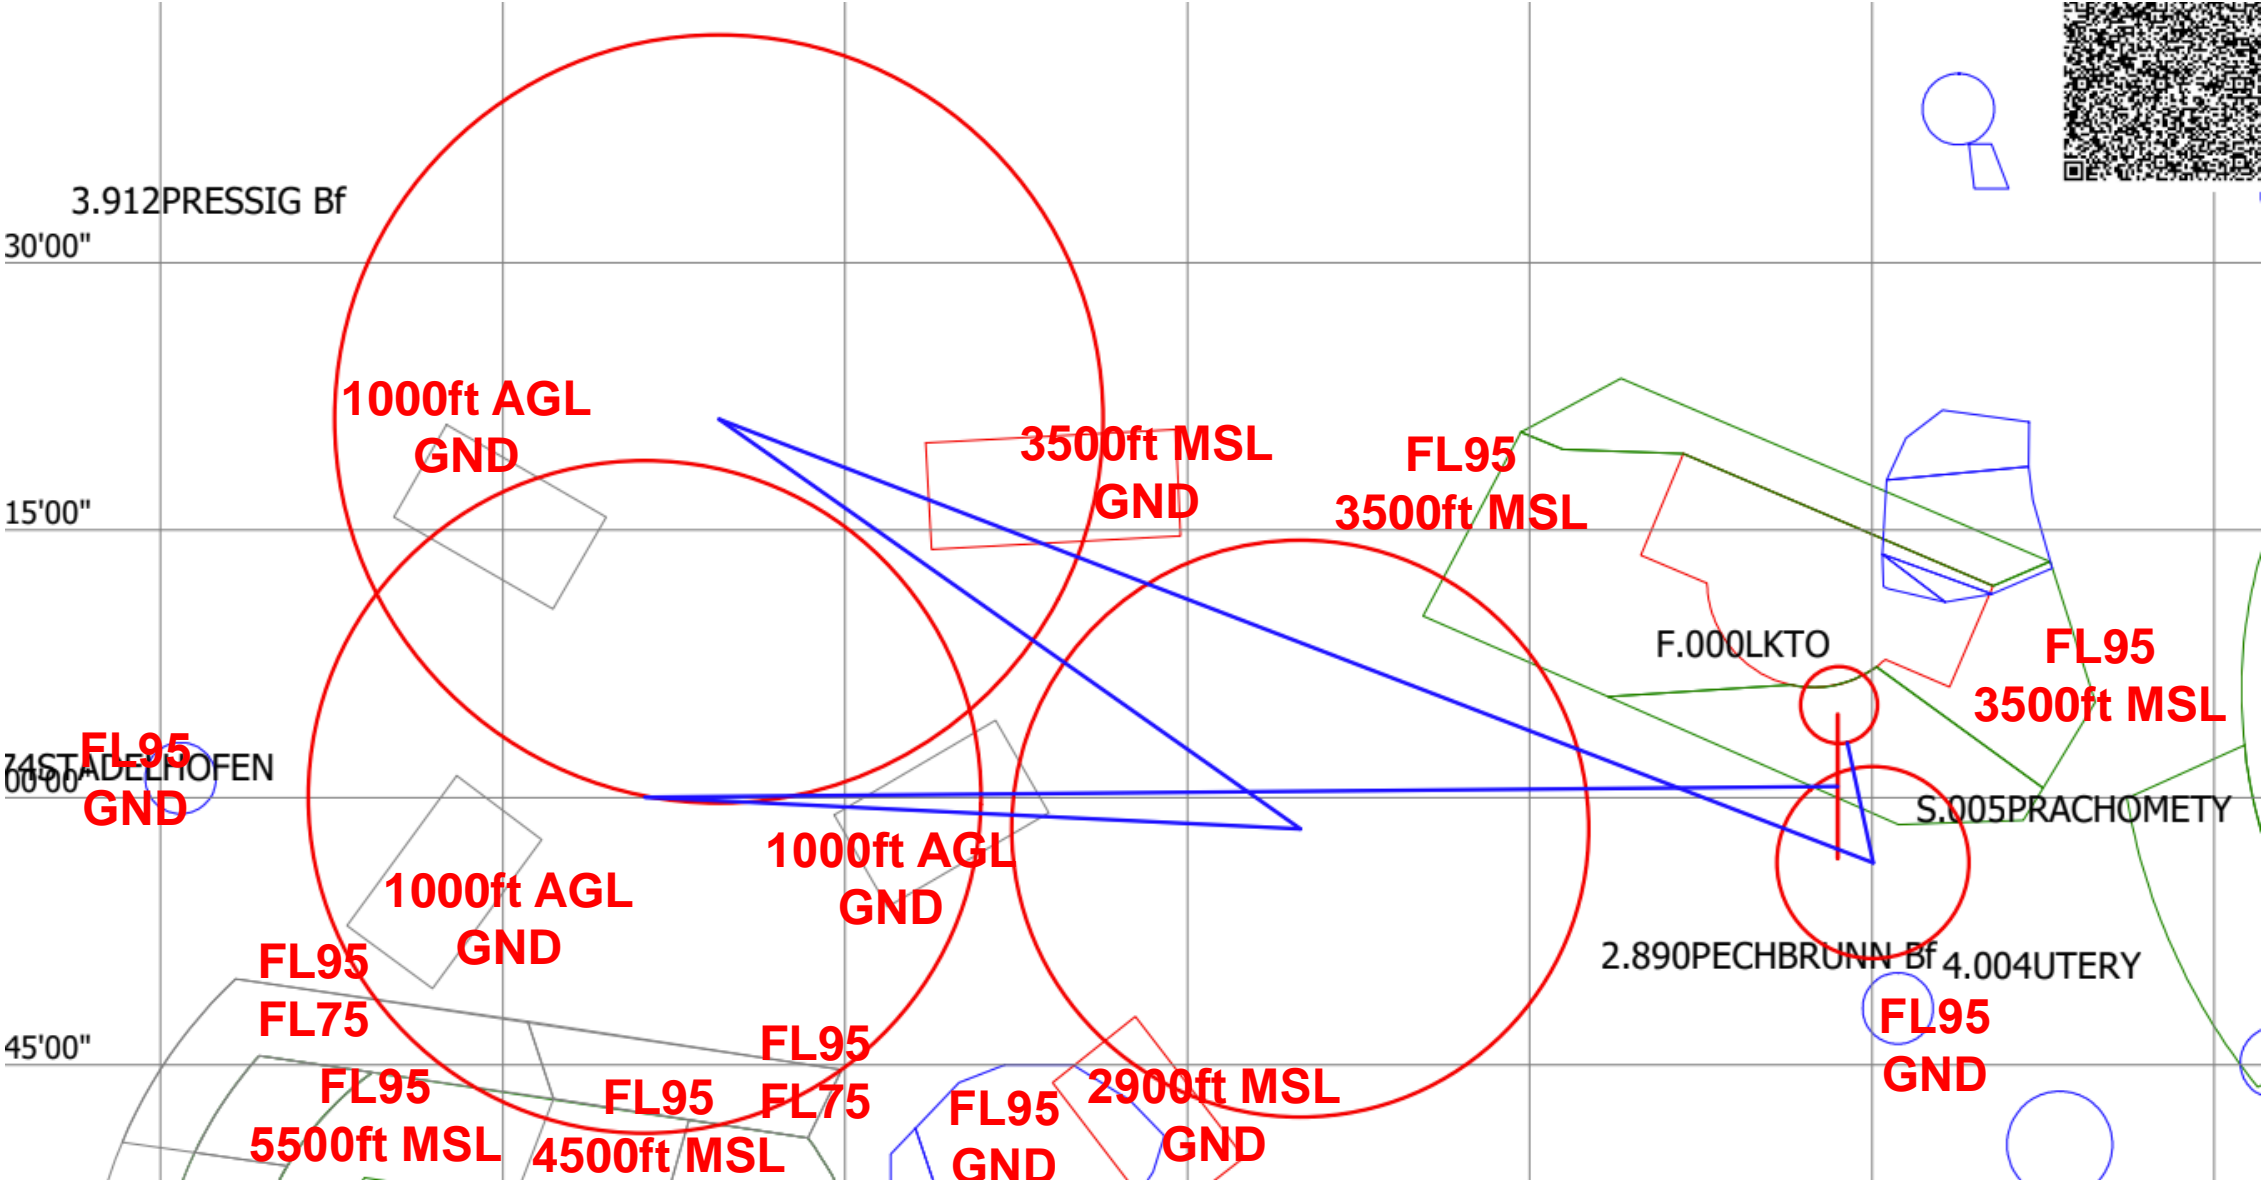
3.912PRESSIG Bf
30'00"
1000ft AGL
GND
3500ft MSL
GND
FL95
3500ft MSL
15'00"
F.000LKTO
FL95
3500ft MSL
74STADELHOFEN
00'00"
FL95
GND
S.005PRACHOMETY
1000ft AGL
GND
1000ft AGL
GND
2.890PECHBRUNN Bf
4.004UTERY
FL95
FL75
FL95
GND
45'00"
FL95
FL75
FL95
5500ft MSL
FL95
4500ft MSL
FL95
GND
2900ft MSL
GND